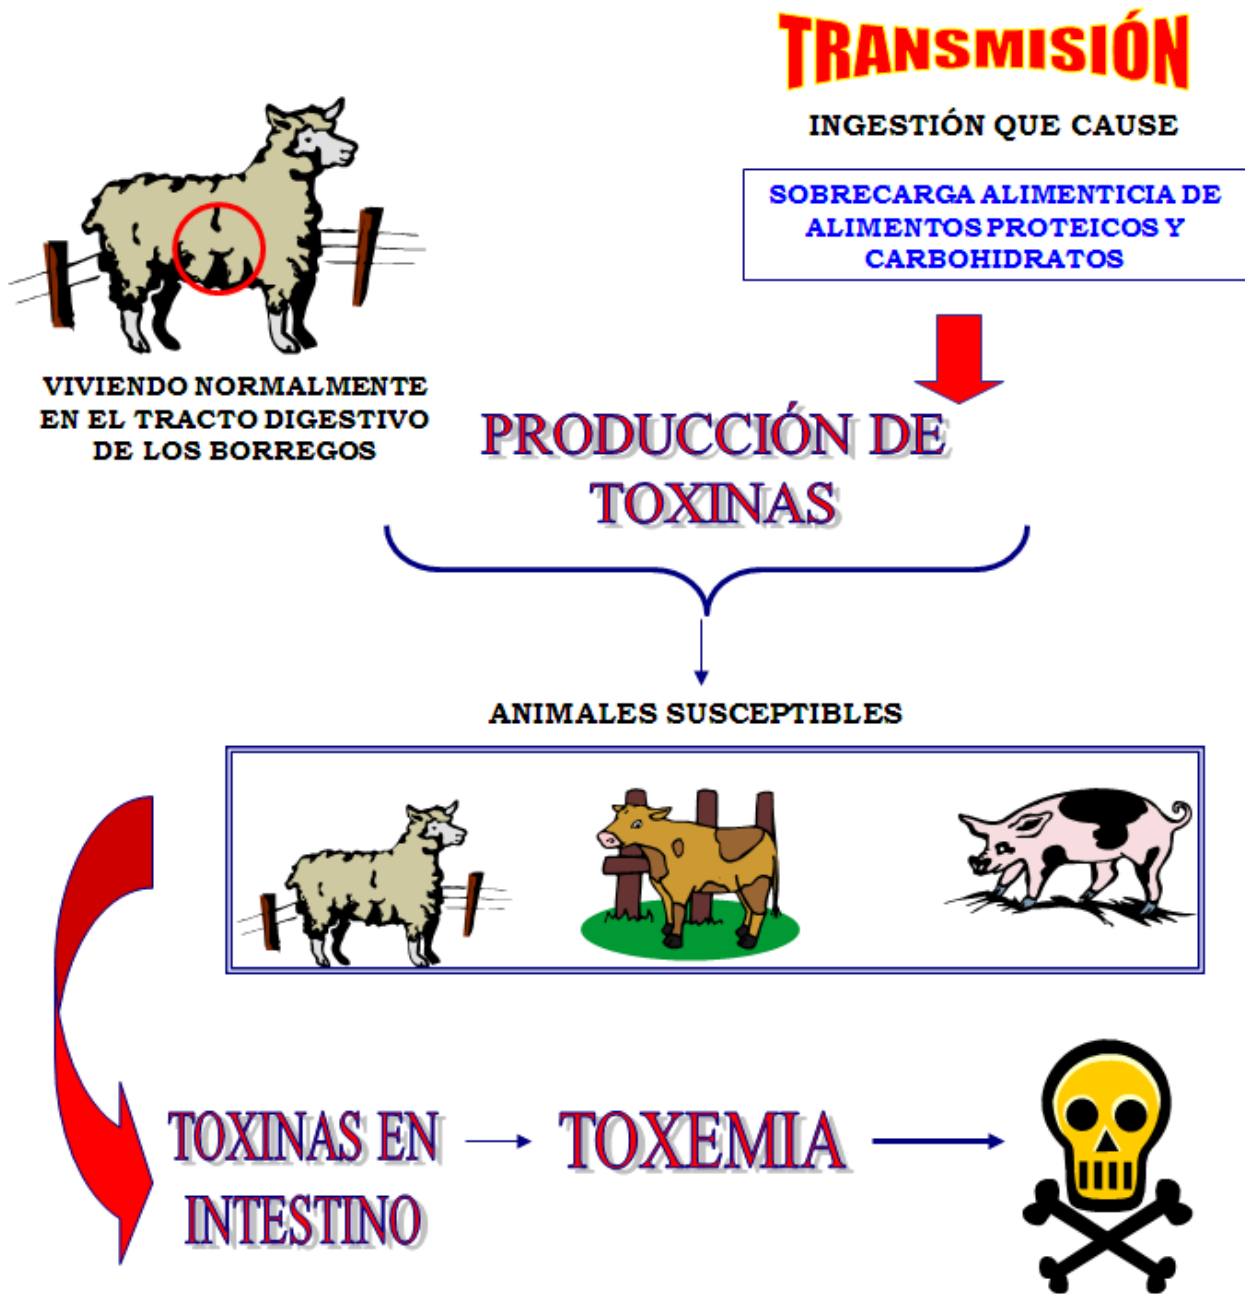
TRANSMISIÓN

INGESTIÓN QUE CAUSE

SOBRECARGA ALIMENTICIA DE ALIMENTOS PROTEICOS Y CARBOHIDRATOS

VIVIENDO NORMALMENTE EN EL TRACTO DIGESTIVO DE LOS BORREGOS

PRODUCCIÓN DE TOXINAS

ANIMALES SUSCEPTIBLES

TOXINAS EN INTESTINO

TOXEMIA